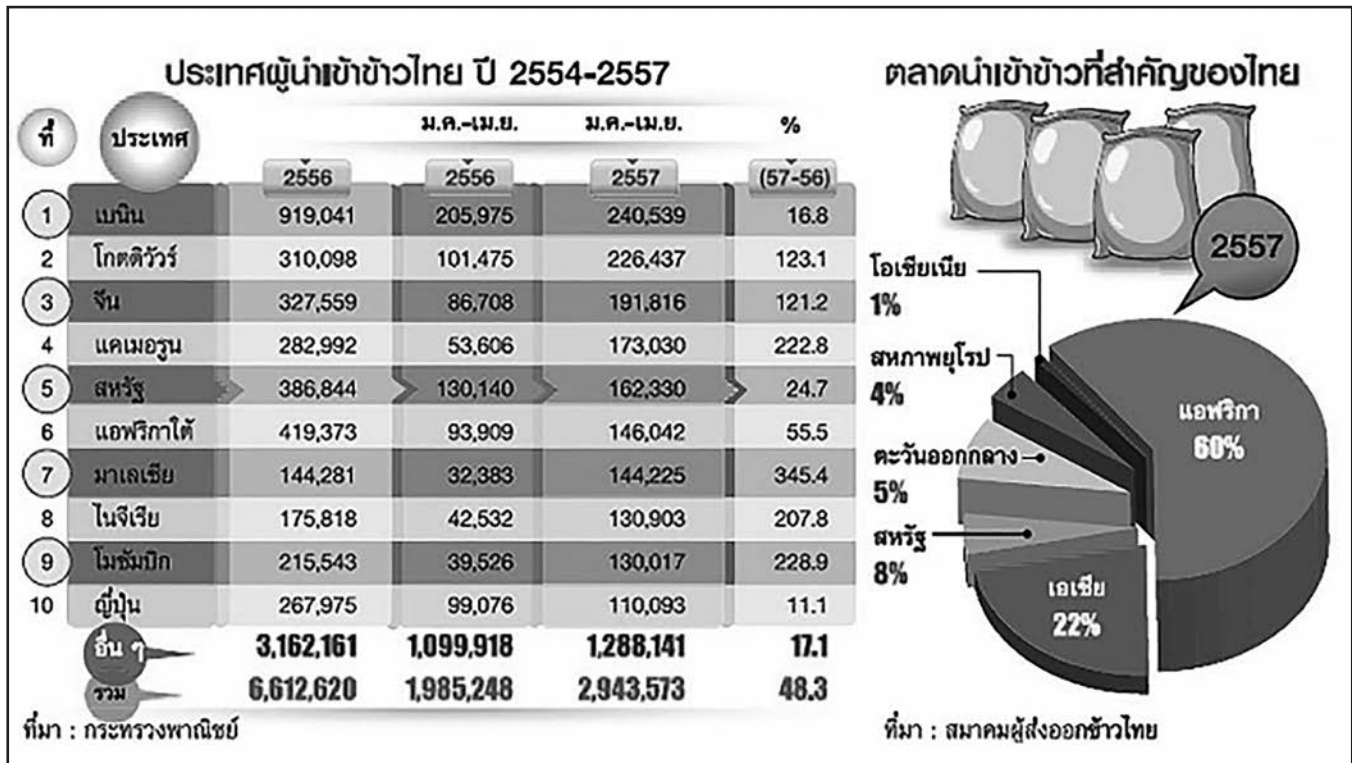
ประเทศผู้นำเข้าข้าวไทย ปี 2554-2557

| ที่ | ประเทศ | 2556 | ม.ค.-เม.ย. 2556 | ม.ค.-เม.ย. 2557 | % (57-56) |
|---|---|---|---|---|---|
| 1 | เบนิน | 919,041 | 205,975 | 240,539 | 16.8 |
| 2 | โกตดิวัวร์ | 310,098 | 101,475 | 226,437 | 123.1 |
| 3 | จีน | 327,559 | 86,708 | 191,816 | 121.2 |
| 4 | แคเมอรูน | 282,992 | 53,606 | 173,030 | 222.8 |
| 5 | สหรัฐ | 386,844 | 130,140 | 162,330 | 24.7 |
| 6 | แอฟริกาใต้ | 419,373 | 93,909 | 146,042 | 55.5 |
| 7 | มาเลเซีย | 144,281 | 32,383 | 144,225 | 345.4 |
| 8 | ไนจีเรีย | 175,818 | 42,532 | 130,903 | 207.8 |
| 9 | โมซัมบิก | 215,543 | 39,526 | 130,017 | 228.9 |
| 10 | ญี่ปุ่น | 267,975 | 99,076 | 110,093 | 11.1 |
| | อื่น ๆ | 3,162,161 | 1,099,918 | 1,288,141 | 17.1 |
| | รวม | 6,612,620 | 1,985,248 | 2,943,573 | 48.3 |

ที่มา : กระทรวงพาณิชย์

ตลาดนำเข้าข้าวที่สำคัญของไทย

2557

โอเชียเนีย 1%
สหภาพยุโรป 4%
ตะวันออกกลาง 5%
สหรัฐ 8%
เอเชีย 22%
แอฟริกา 60%

ที่มา : สมาคมผู้ส่งออกข้าวไทย